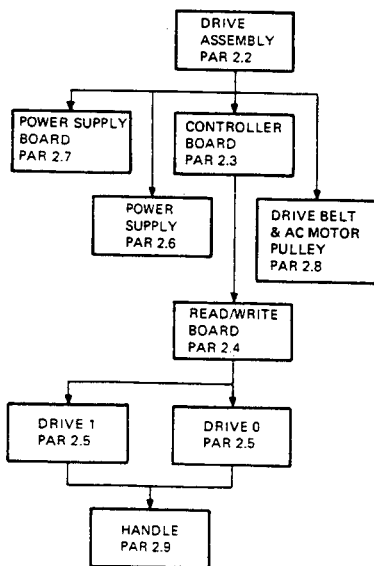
DRIVE ASSEMBLY PAR 2.2

POWER SUPPLY BOARD PAR 2.7

CONTROLLER BOARD PAR 2.3

POWER SUPPLY PAR 2.6

DRIVE BELT & AC MOTOR PULLEY PAR 2.8

READ/WRITE BOARD PAR 2.4

DRIVE 1 PAR 2.5

DRIVE 0 PAR 2.5

HANDLE PAR 2.9